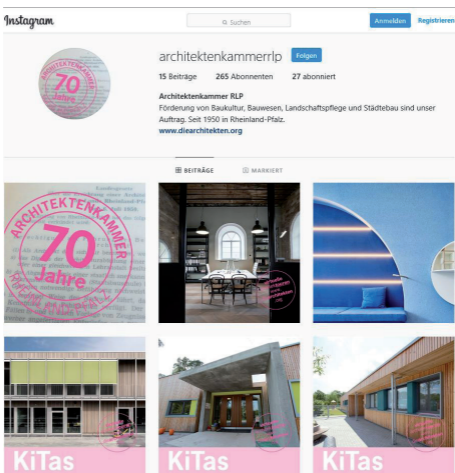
Instagram

Suchen

Anmelden Registrieren

architektenkammerrlp Folgen

15 Beiträge 265 Abonnenten 27 abonniert

Architektenkammer RLP
Förderung von Baukultur, Bauwesen, Landschaftspflege und Städtebau sind unser Auftrag. Seit 1950 in Rheinland-Pfalz.
www.diearchitekten.org

BEITRÄGE MARKIERT

ARCHITEKTENKAMMER 70 Jahre

KiTas

KiTas

KiTas